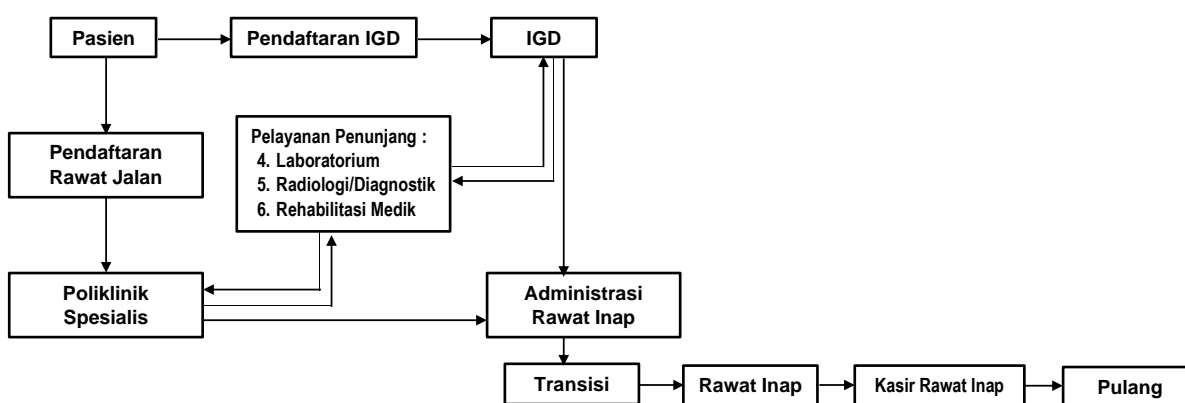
Pasien

Pendaftaran IGD

IGD

Pendaftaran Rawat Jalan

Pelayanan Penunjang :
4. Laboratorium
5. Radiologi/Diagnostik
6. Rehabilitasi Medik

Poliklinik Spesialis

Administrasi Rawat Inap

Transisi

Rawat Inap

Kasir Rawat Inap

Pulang